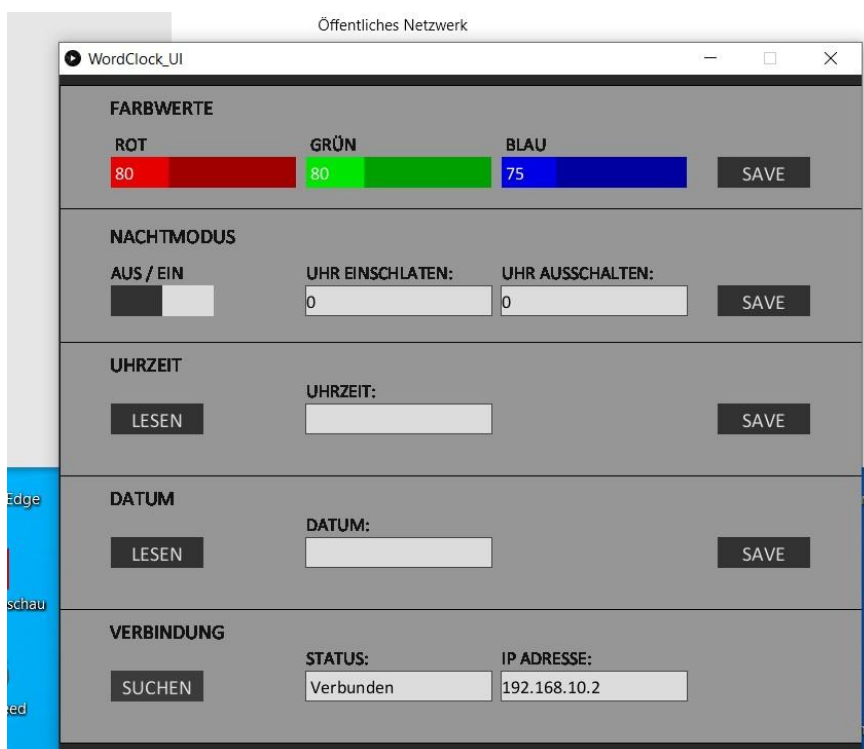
Öffentliches Netzwerk

WordClock_UI

FARBWERTE

ROT
80

GRÜN
80

BLAU
75

SAVE

NACHTMODUS

AUS / EIN

UHR EINSCHLATEN:
0

UHR AUSSCHALTEN:
0

SAVE

UHRZEIT

LESEN

UHRZEIT:

SAVE

Edge

DATUM

LESEN

DATUM:

SAVE

schau

VERBINDUNG

SUCHEN

STATUS:
Verbunden

IP ADRESSE:
192.168.10.2

ed